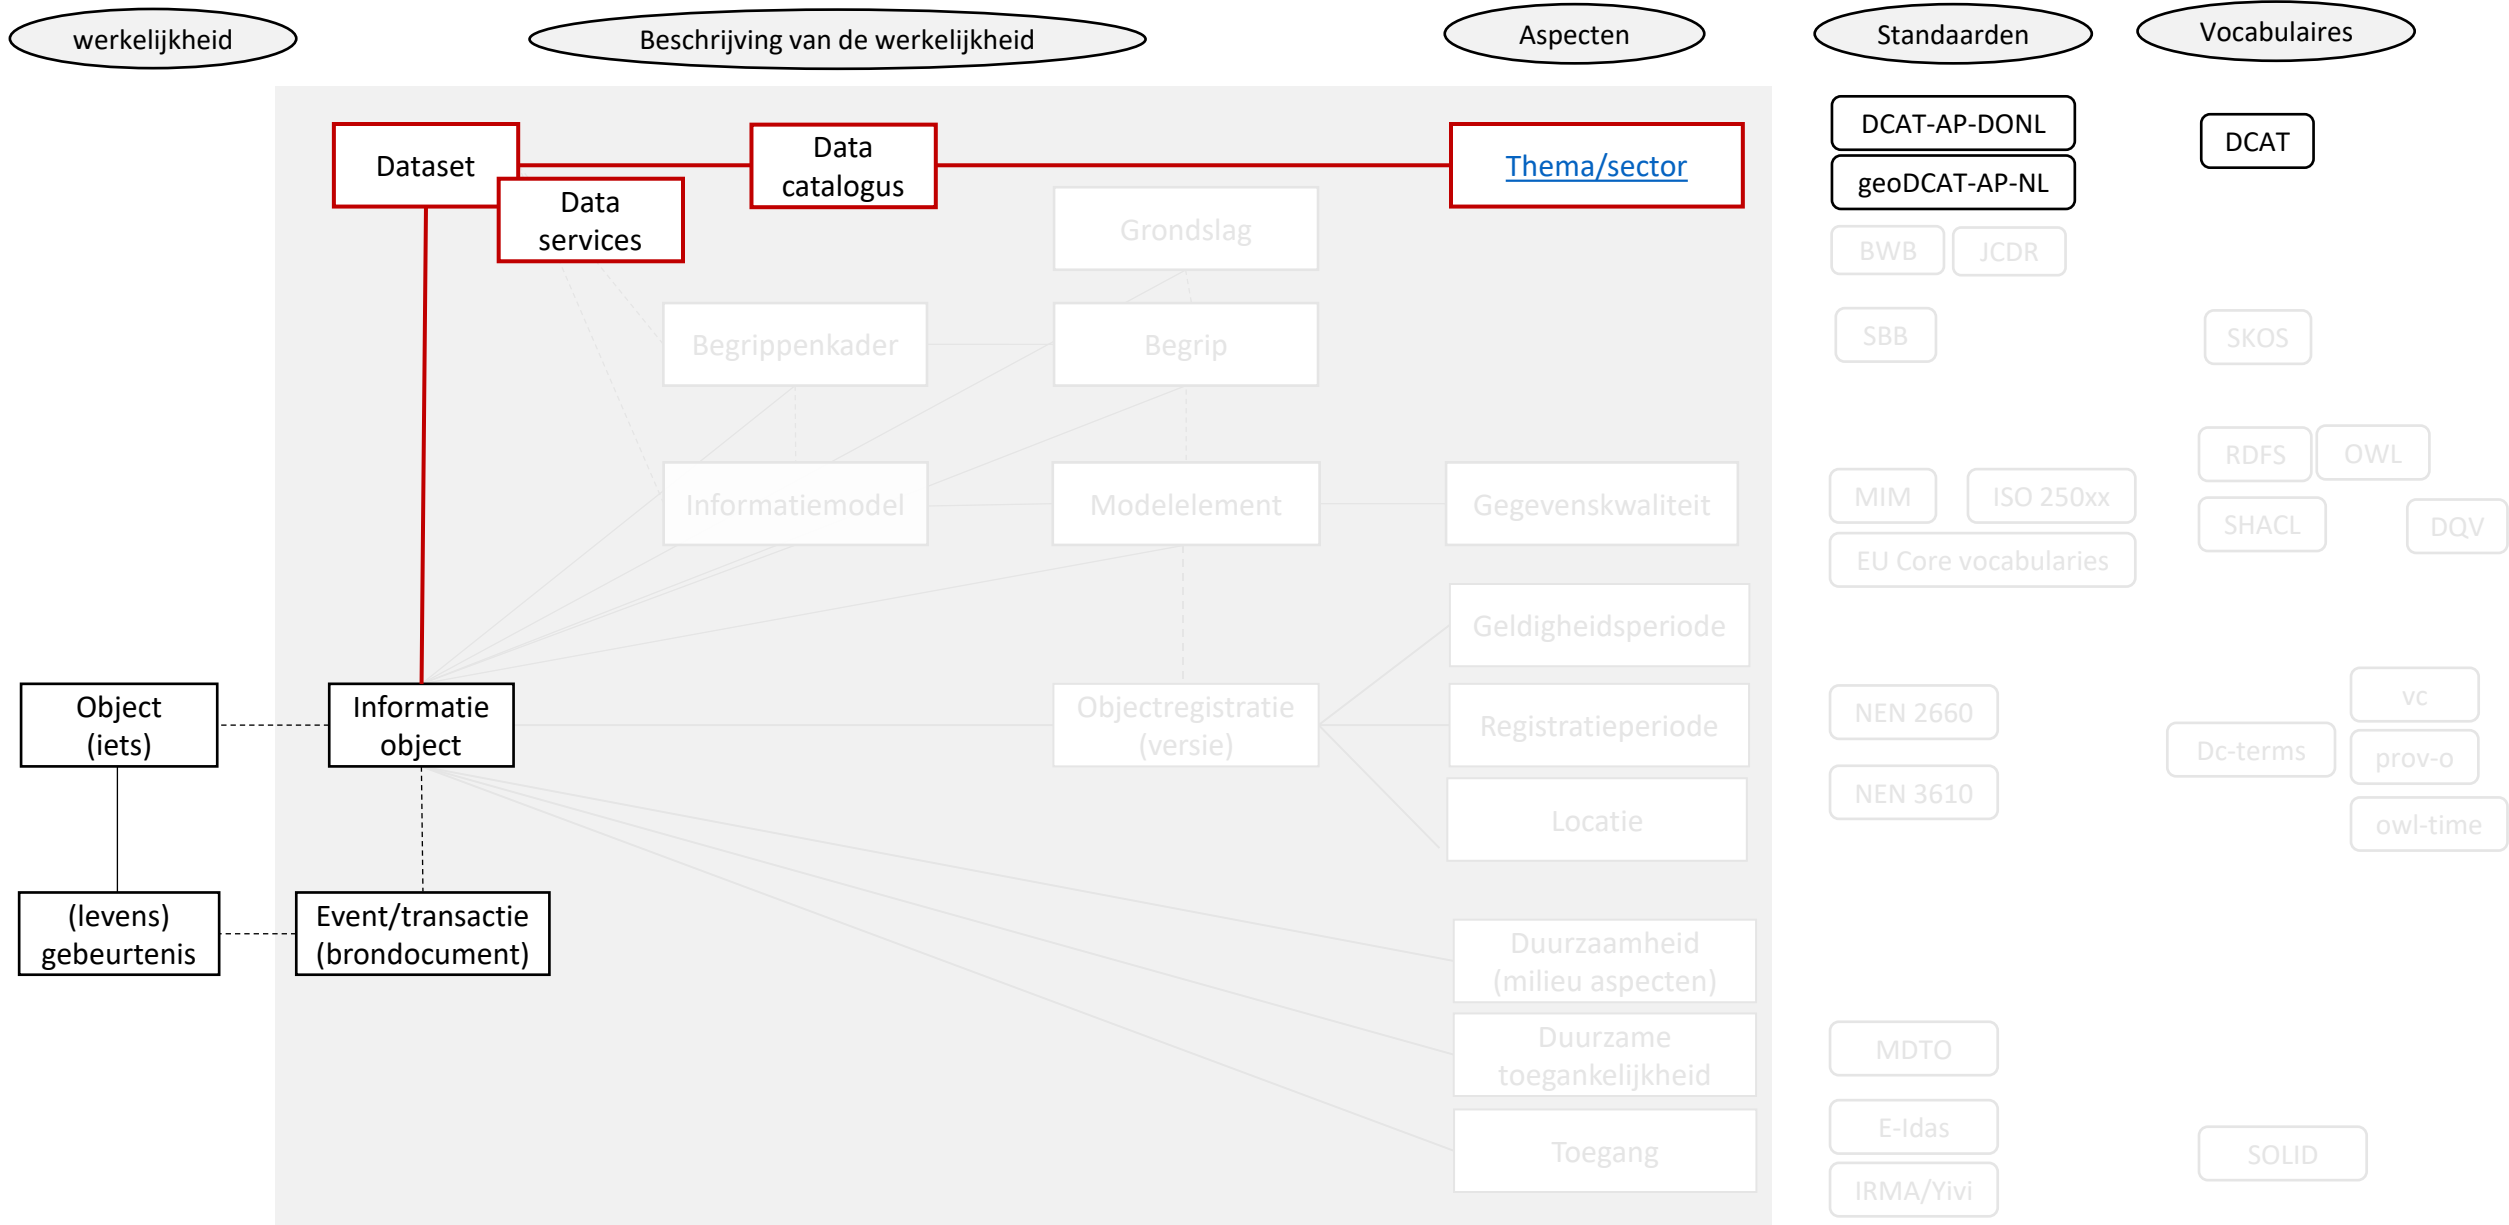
werkelijkheid

Beschrijving van de werkelijkheid

Aspecten

Standaarden

Vocabulaires

Dataset

Data services

Data catalogus

Thema/sector

DCAT-AP-DONL

geoDCAT-AP-NL

DCAT

Grondslag

BWB

JCDR

Begrippenkader

Begrip

SBB

SKOS

RDFS

OWL

Informatiemodel

Modelelement

Gegevenskwaliteit

MIM

ISO 250xx

SHACL

DQV

EU Core vocabularies

Geldigheidsperiode

Object (iets)

Informatie object

Objectregistratie (versie)

Registratieperiode

NEN 2660

vc

Dc-terms

prov-o

NEN 3610

owl-time

Locatie

(levens) gebeurtenis

Event/transactie (brondocument)

Duurzaamheid (milieu aspecten)

Duurzame toegankelijkheid

MDTO

E-Idas

Toegang

SOLID

IRMA/Yivi